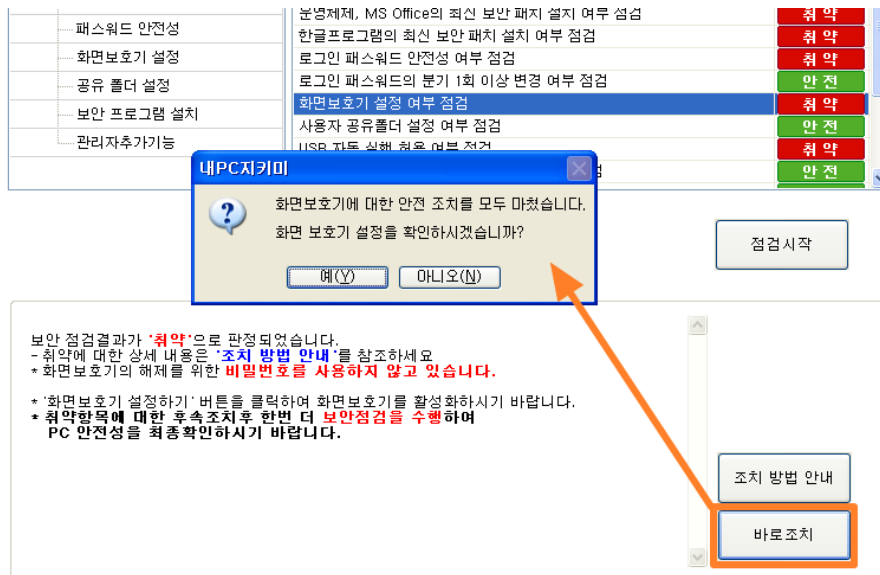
패스워드 안전성
화면보호기 설정
공유 폴더 설정
보안 프로그램 설치
관리자추가기능

| | |
|---|---|
| 운영체제, MS Office의 최신 보안 패치 설치 여부 점검 | 취 약 |
| 한글프로그램의 최신 보안 패치 설치 여부 점검 | 취 약 |
| 로그인 패스워드 안전성 여부 점검 | 취 약 |
| 로그인 패스워드의 분기 1회 이상 변경 여부 점검 | 안 전 |
| 화면보호기 설정 여부 점검 | 취 약 |
| 사용자 공유폴더 설정 여부 점검 | 안 전 |
| USB 자동 실행 허용 여부 점검 | 취 약 |
| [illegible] | 안 전 |

내PC지키미
화면보호기에 대한 안전 조치를 모두 마쳤습니다.
화면 보호기 설정을 확인하시겠습니까?
예(Y) 아니오(N)

점검시작

보안 점검결과가 '취약'으로 판정되었습니다.
- 취약에 대한 상세 내용은 '조치 방법 안내'를 참조하세요
* 화면보호기의 해제를 위한 비밀번호를 사용하지 않고 있습니다.

* '화면보호기 설정하기' 버튼을 클릭하여 화면보호기를 활성화하시기 바랍니다.
* 취약항목에 대한 후속조치후 한번 더 보안점검을 수행하여 PC 안전성을 최종확인하시기 바랍니다.

조치 방법 안내
바로조치